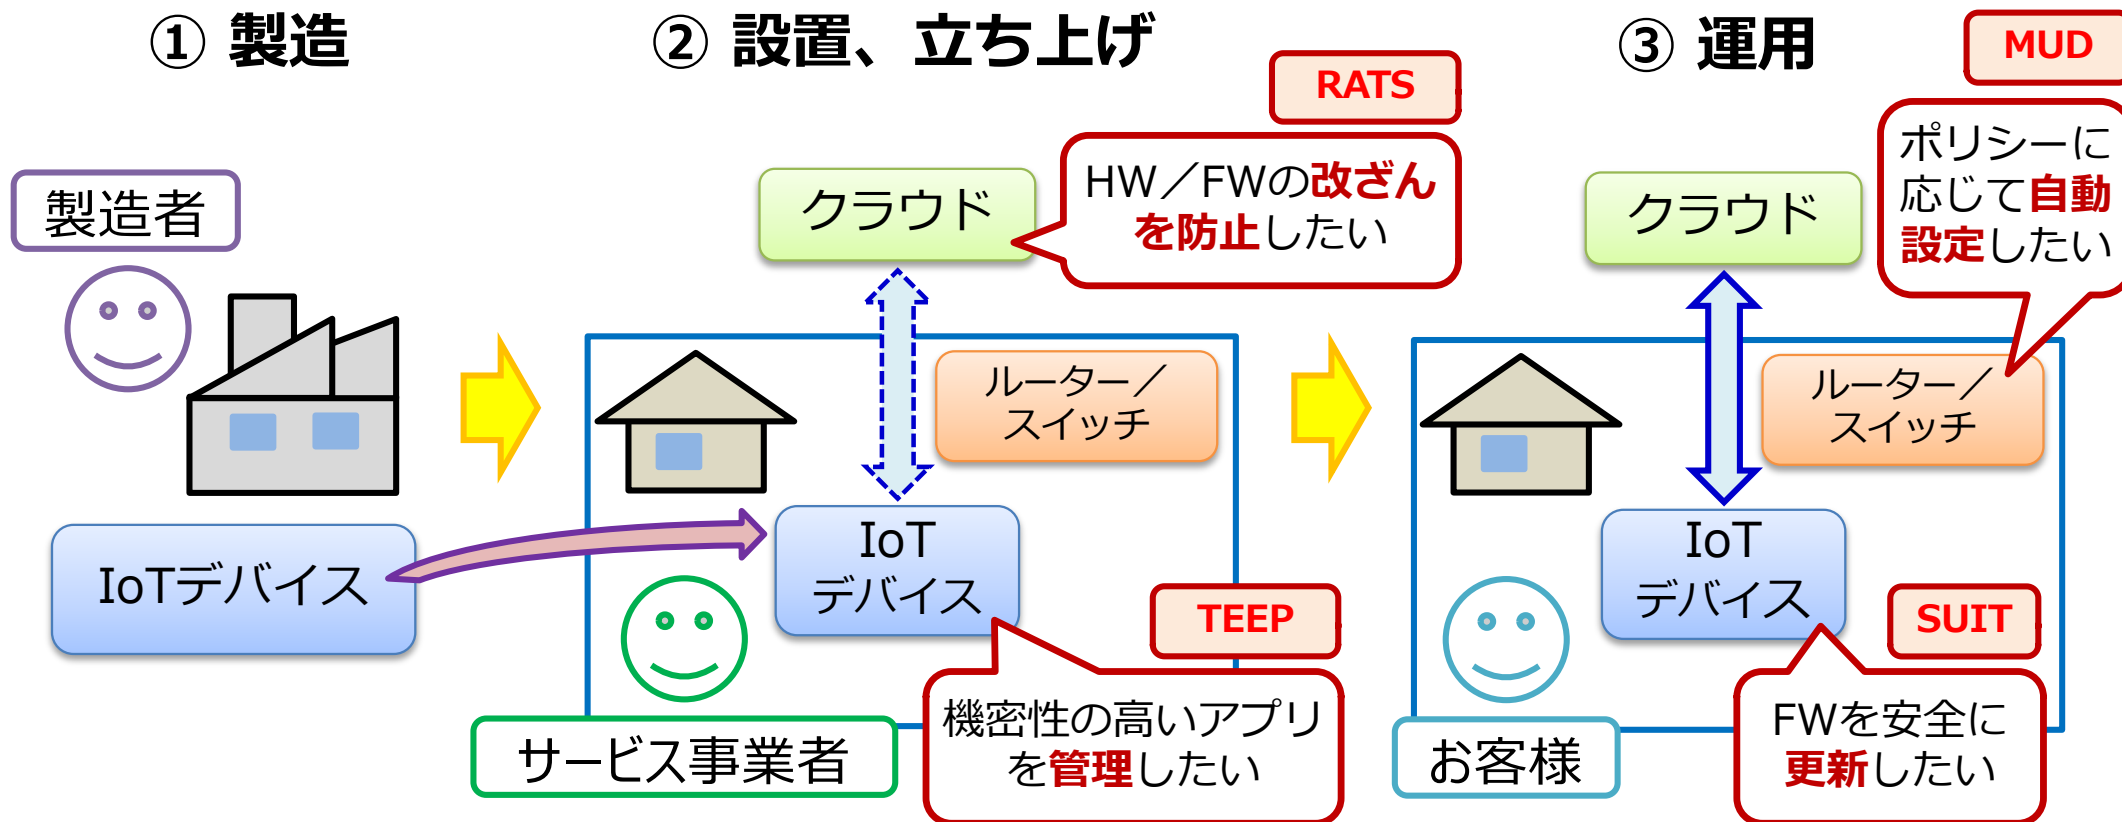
① 製造

② 設置、立ち上げ

③ 運用

MUD

RATS

製造者

クラウド

HW／FWの改ざんを防止したい

クラウド

ポリシーに応じて自動設定したい

ルーター／スイッチ

ルーター／スイッチ

IoTデバイス

IoT デバイス

IoT デバイス

TEEP

SUIT

サービス事業者

機密性の高いアプリを管理したい

お客様

FWを安全に更新したい